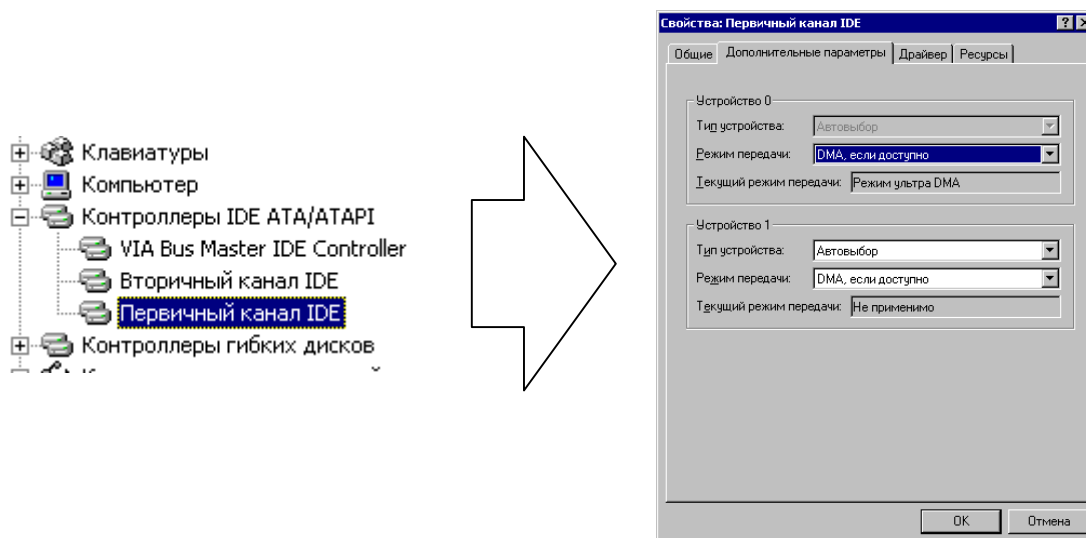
Клавиатуры
Компьютер
Контроллеры IDE ATA/ATAPI
VIA Bus Master IDE Controller
Вторичный канал IDE
Первичный канал IDE
Контроллеры гибких дисков
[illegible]

Свойства: Первичный канал IDE
? ×
Общие | Дополнительные параметры | Драйвер | Ресурсы

Устройство 0
Тип устройства: Автовыбор
Режим передачи: DMA, если доступно
Текущий режим передачи: Режим ультра DMA

Устройство 1
Тип устройства: Автовыбор
Режим передачи: DMA, если доступно
Текущий режим передачи: Не применимо

OK
Отмена